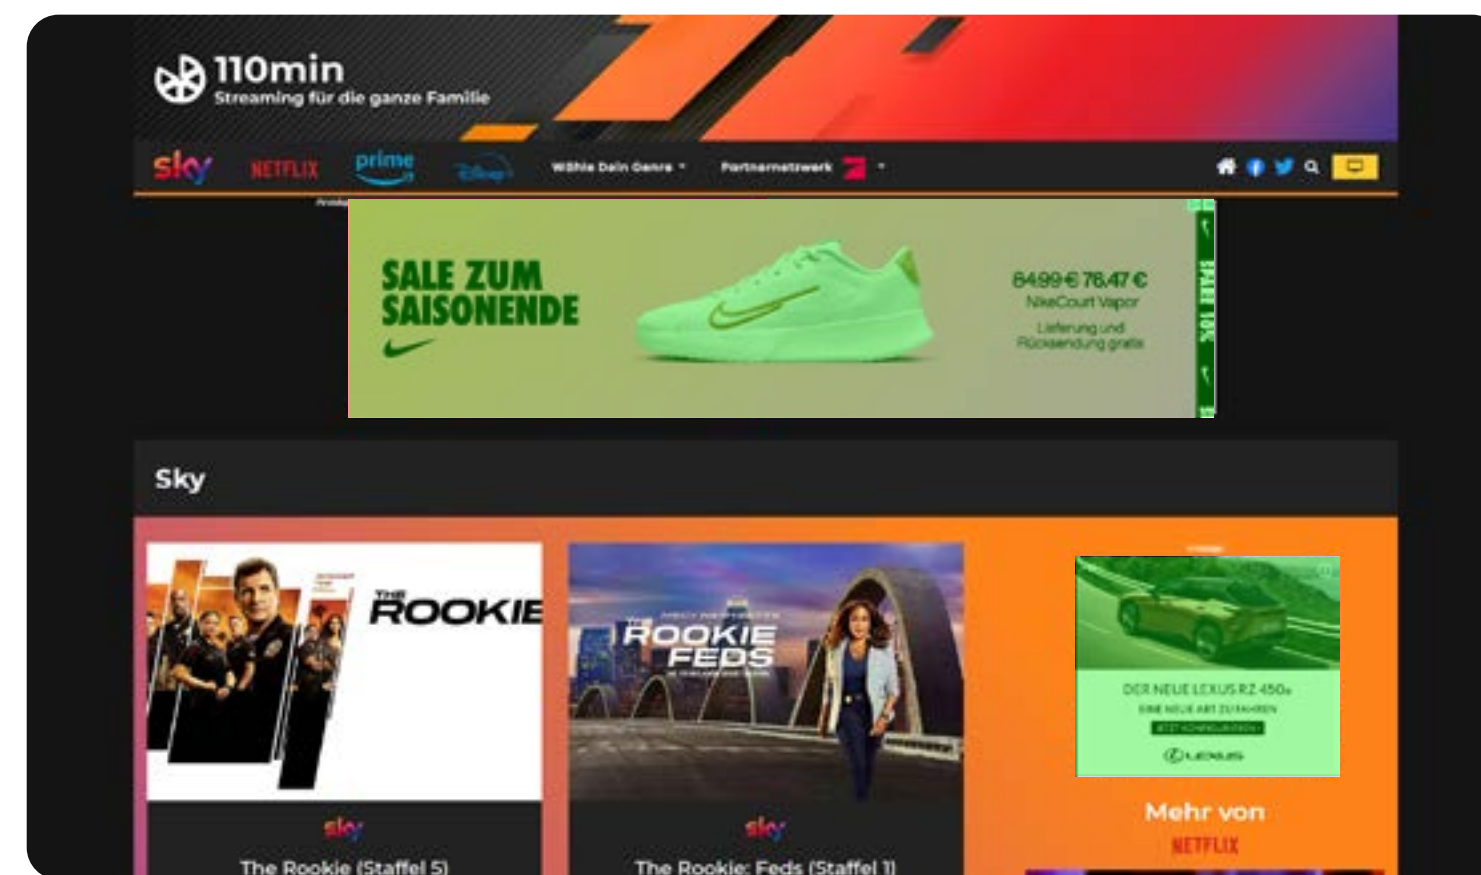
110min
Streaming für die ganze Familie

sky NETFLIX prime Disney+ Wähle Dein Genre ▾ Partnernetzwerk ▾

SALE ZUM SAISONENDE

84,99 € 76,47 €
NikeCourt Vapor
Lieferung und Rücksendung gratis

SPARE 10%

Sky

THE ROOKIE

ROOKIE FEDS

DER NEUE LEXUS RZ 450e
EINE NEUE ART ZU FAHREN
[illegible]
LEXUS

sky
The Rookie (Staffel 5)

sky
The Rookie: Feds (Staffel 1)

Mehr von
NETFLIX